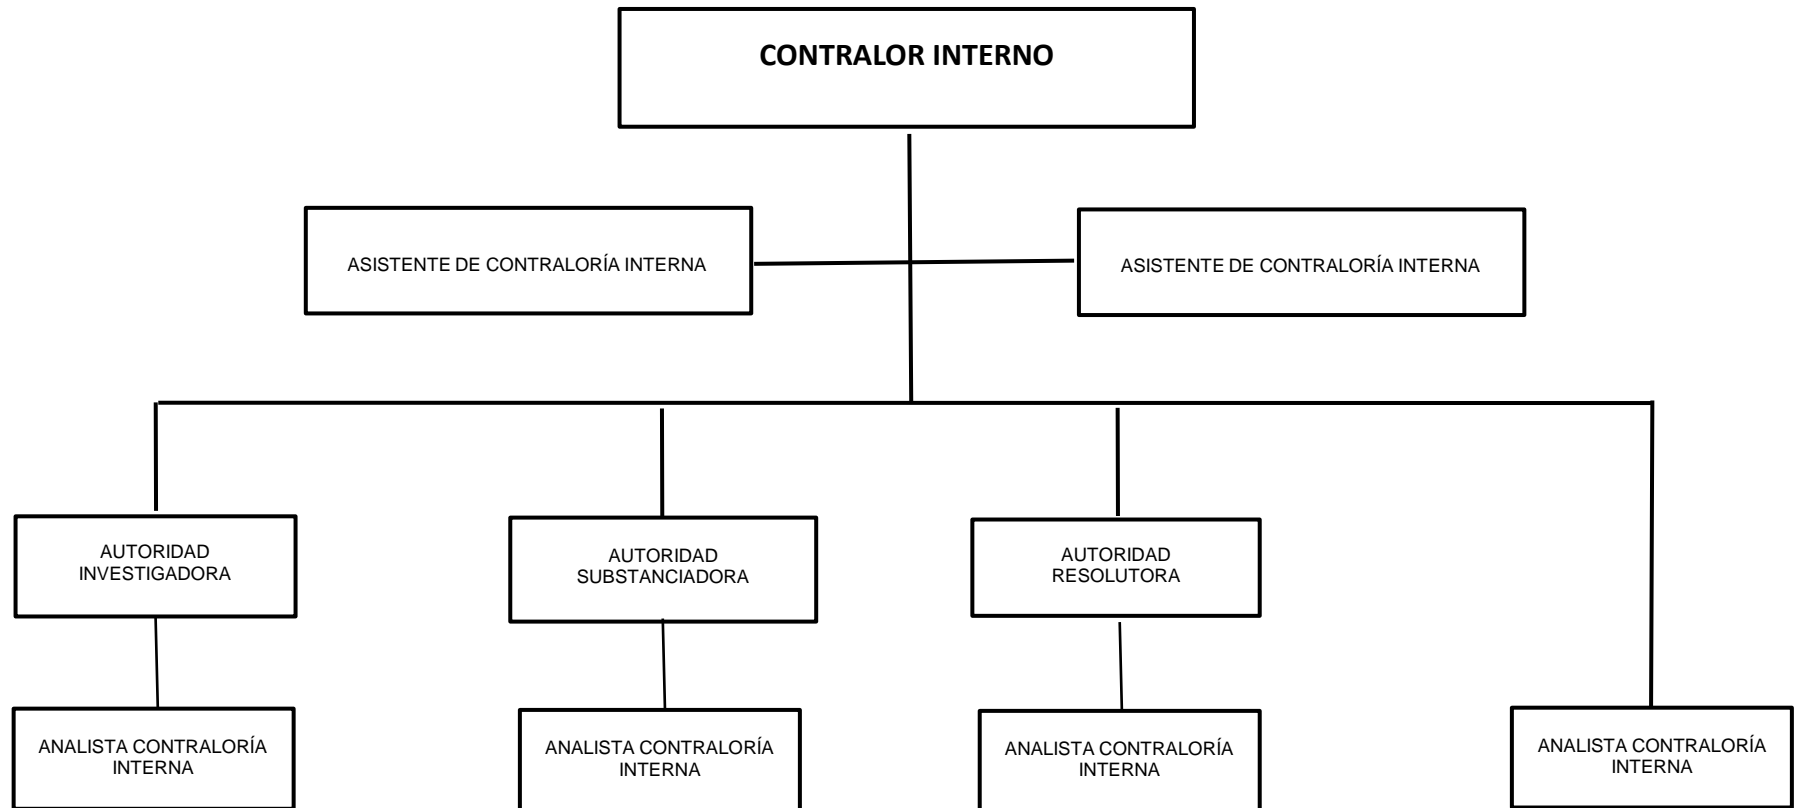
CONTRALOR INTERNO

ASISTENTE DE CONTRALORÍA INTERNA

ASISTENTE DE CONTRALORÍA INTERNA

AUTORIDAD INVESTIGADORA

AUTORIDAD SUBSTANCIADORA

AUTORIDAD RESOLUTORA

ANALISTA CONTRALORÍA INTERNA

ANALISTA CONTRALORÍA INTERNA

ANALISTA CONTRALORÍA INTERNA

ANALISTA CONTRALORÍA INTERNA